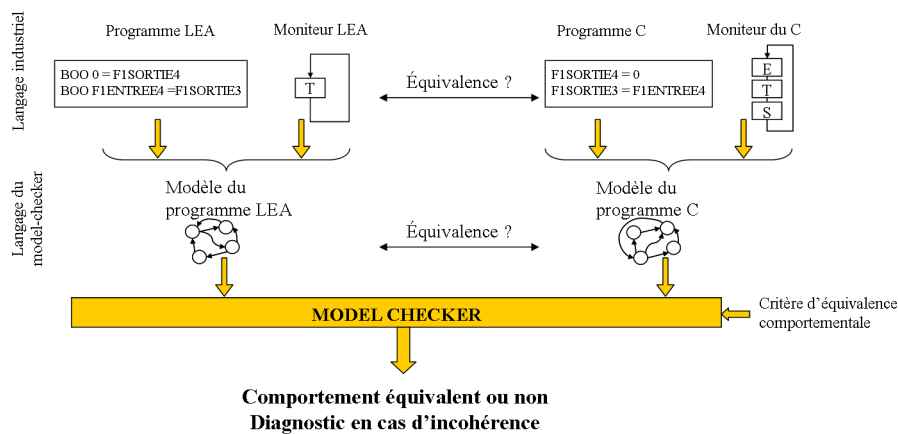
Langage industriel

Programme LEA

Moniteur LEA

BOO 0 = F1SORTIE4
BOO F1ENTREE4 =F1SORTIE3

T

Équivalence ?

Programme C

Moniteur du C

F1SORTIE4 = 0
F1SORTIE3 = F1ENTREE4

E

T

S

Langage du model-checker

Modèle du programme LEA

Équivalence ?

Modèle du programme C

MODEL CHECKER

Critère d'équivalence comportementale

Comportement équivalent ou non
Diagnostic en cas d'incohérence